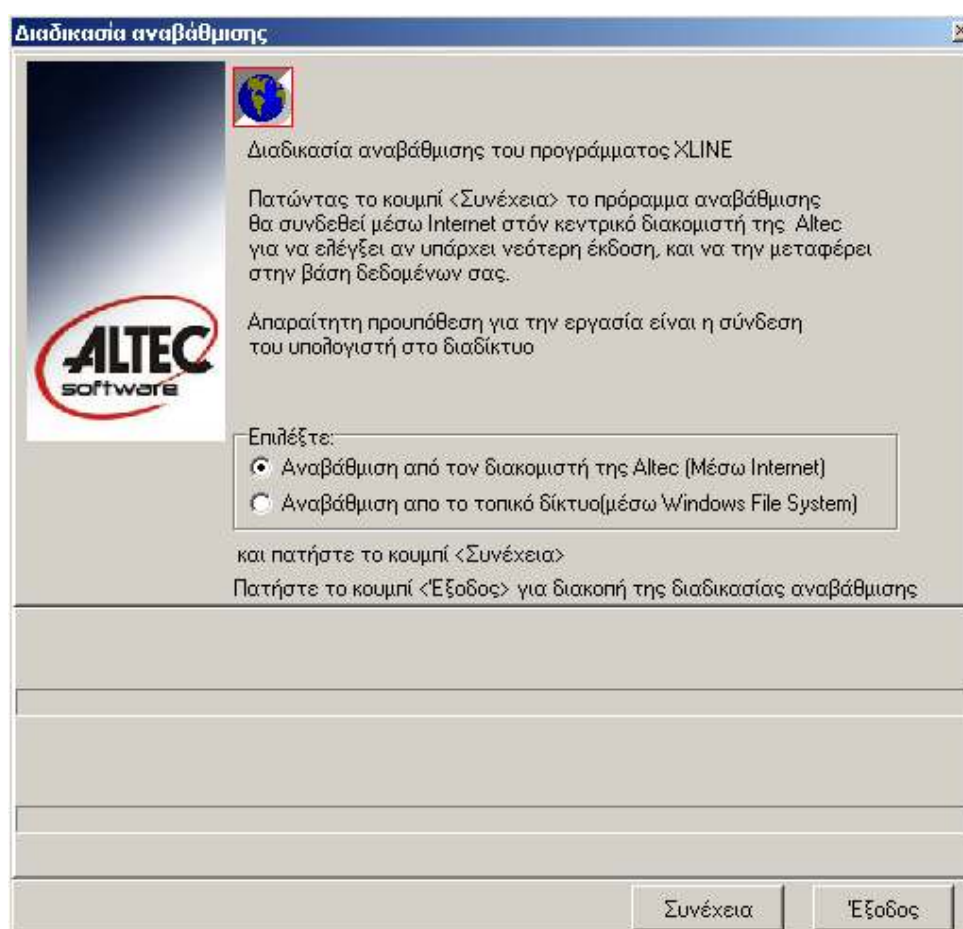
Διαδικασία αναβάθμισης

ALTEC software

Διαδικασία αναβάθμισης του προγράμματος XLINE

Πατώντας το κουμπί <Συνέχεια> το πρόγραμμα αναβάθμισης θα συνδεθεί μέσω Internet στόν κεντρικό διακομιστή της Altec για να ελέγξει αν υπάρχει νεότερη έκδοση, και να την μεταφέρει στην βάση δεδομένων σας.

Απαραίτητη προυπόθεση για την εργασία είναι η σύνδεση του υπολογιστή στο διαδίκτυο

Επιλέξτε:
Αναβάθμιση από τον διακομιστή της Altec (Μέσω Internet)
Αναβάθμιση απο το τοπικό δίκτυο(μέσω Windows File System)

και πατήστε το κουμπί <Συνέχεια>
Πατήστε το κουμπί <Έξοδος> για διακοπή της διαδικασίας αναβάθμισης

Συνέχεια
Έξοδος